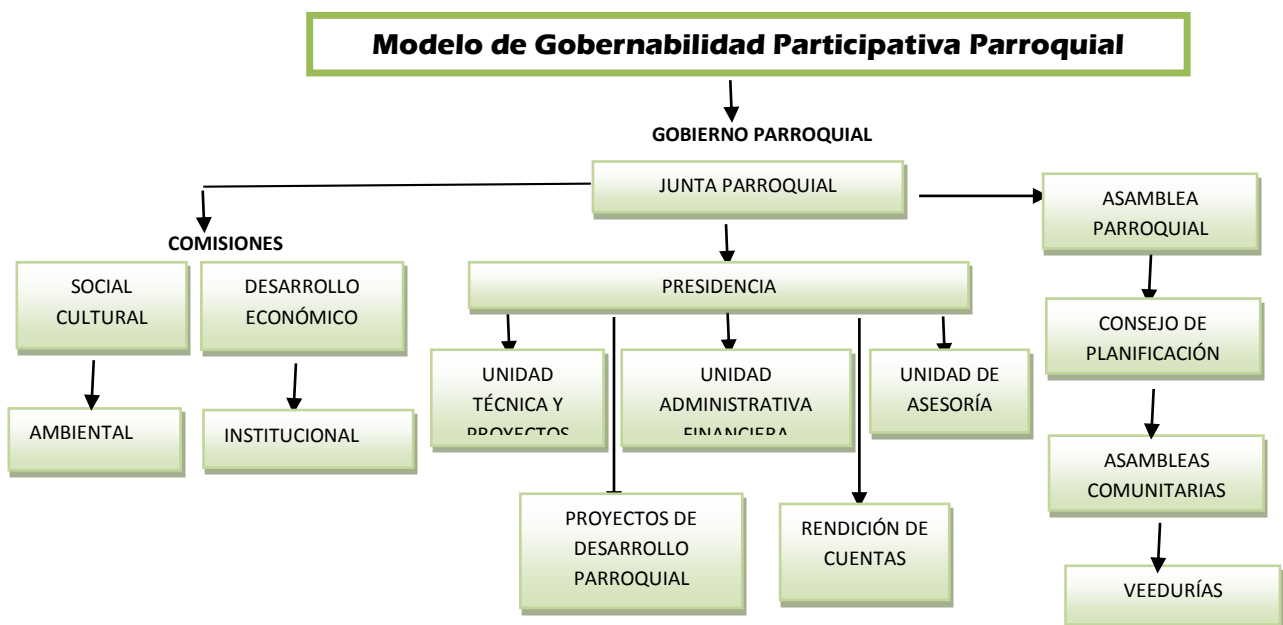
Modelo de Gobernabilidad Participativa Parroquial

GOBIERNO PARROQUIAL

JUNTA PARROQUIAL

ASAMBLEA PARROQUIAL

COMISIONES

SOCIAL CULTURAL

DESARROLLO ECONÓMICO

AMBIENTAL

INSTITUCIONAL

PRESIDENCIA

UNIDAD TÉCNICA Y PROYECTOS

UNIDAD ADMINISTRATIVA FINANCIERA

UNIDAD DE ASESORÍA

PROYECTOS DE DESARROLLO PARROQUIAL

RENDICIÓN DE CUENTAS

CONSEJO DE PLANIFICACIÓN

ASAMBLEAS COMUNITARIAS

VEEDURÍAS